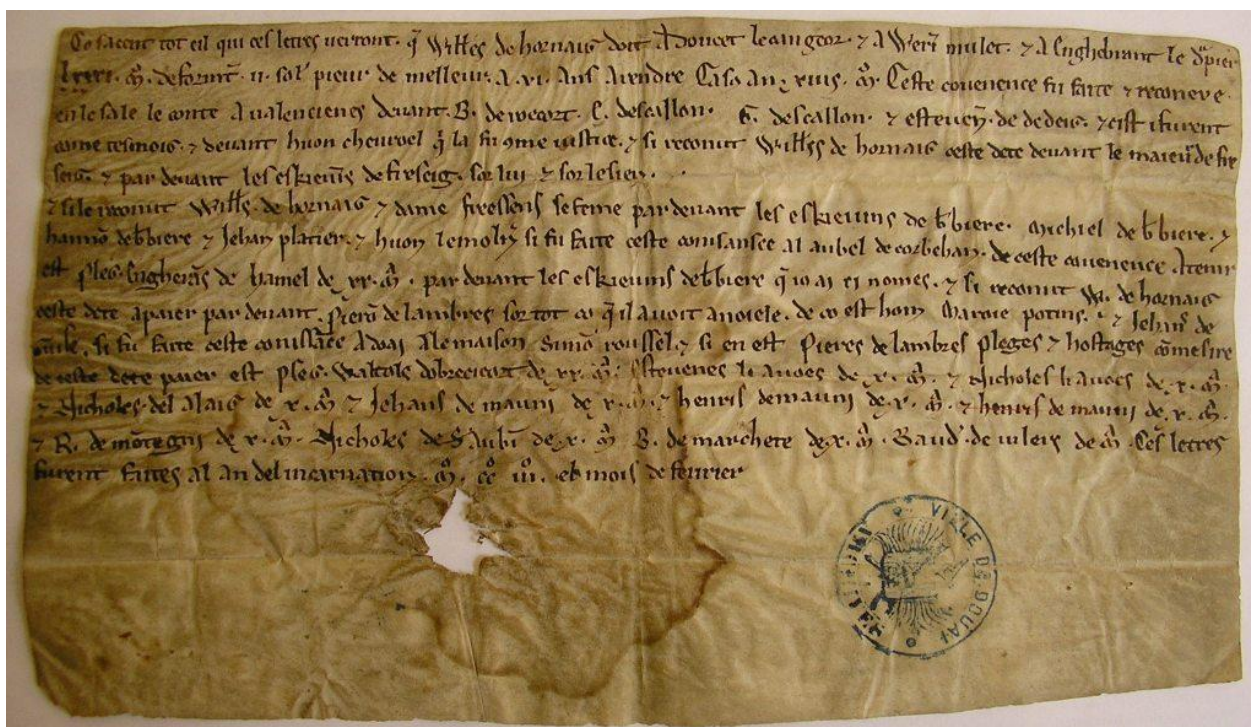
Cosacent tot cil qui ces letres veront. que Willes de haenaus doit a Doucet le maingeor. 7 a Weri mulet. 7 a Enghebran le Spicier. .c. lb. de forment .ii. sol' pieur de mellem: a .vi. ans a rendre Casc an .xvi. lb. Ceste convenence fu faite 7 reconeve en le sale le conte a valenciens devant B. de wevart. C. de scallon. G. de scallon. 7 estevenon de dedeu. 7 cist i furent come tesmoig. 7 devant huon chevruel qui la fu come iustice. 7 si reconut Willes de haenais ceste dete devant le maieur de fir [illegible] 7 par devant les eskievins de fir seign. sor lui 7 sor le sien.

7 si le reconut Willes de haenais 7 dame fressens se feme par devant les eskievins de bbiere. michiel de bbiere. 7 hamon de bbiere 7 Jehan platier. 7 huon le molnier si fu faite ceste conisansce al aubel de corbehan. de ceste convenence devant est plege Engherans de hamel de .xx. lb. par devant les eskievins de bbiere qui ici as es nomes. 7 si reconut W. de haenais ceste dete apaier par devant. Pierre de lambres sor tot ce qu'il avoit a noele. de ce est hom Warnier porins. 7 Jehans de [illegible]. si fu faite ceste conissance a Douai a le maison Simon roussel. 7 si en est Pieres de lambres pleges 7 hostages come sire de ceste dete paier est pleges Watiers de brecenart de .xx. lb. Estevenes li amoes de .x. lb. 7 Nicholes li amoes de .x. lb. 7 Nicholes del Marc de .x. lb. 7 Jehans de mauny de .x. lb. 7 henris de mauny de .x. lb. 7 henris de mauny de .x. lb. 7 R. de moregny de .x. lb. Nicholes de S. Aubi de .x. lb. B. de marchiere de .x. lb. Baud' de uileir de .x. lb. Ces letres furent faites al an del incarnation .m. cc. iii. el mois de fevrier

VILLE DE DOUAI